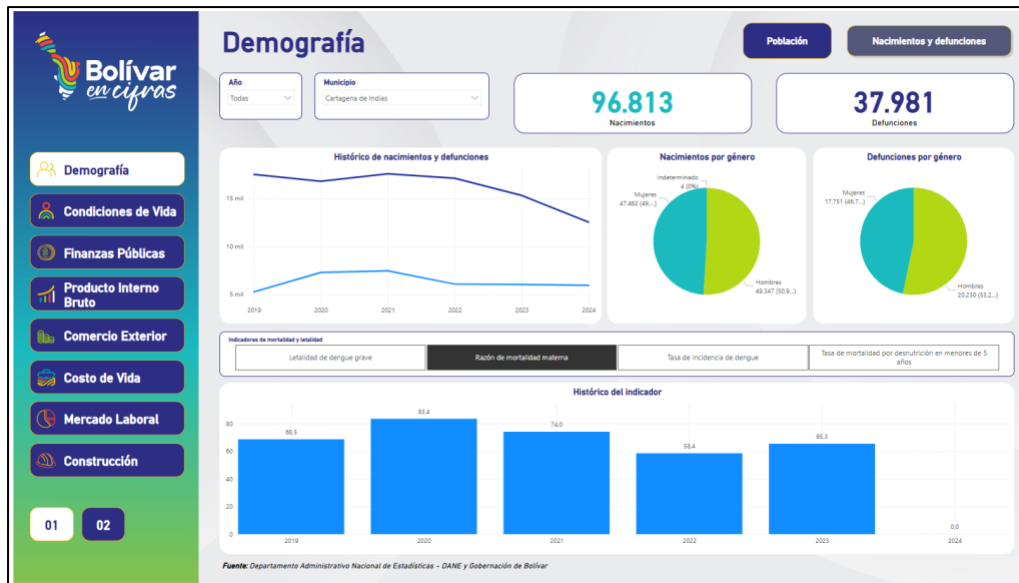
Bolívar en cifras

Demografía

Condiciones de Vida

Finanzas Públicas

Producto Interno Bruto

Comercio Exterior

Costo de Vida

Mercado Laboral

Construcción

01

02

Demografía

Población

Nacimientos y defunciones

Año
Todas

Municipio
Cartagena de Indias

96.813
Nacimientos

37.981
Defunciones

Histórico de nacimientos y defunciones

15 mil
10 mil
5 mil

2019 2020 2021 2022 2023 2024

Nacimientos por género

Indeterminado 4 (0%)
Mujeres 47.462 (49,...)
Hombres 49.347 (50,9...)

Defunciones por género

Mujeres 17.751 (46,7...)
Hombres 20.230 (53,2...)

Indicadores de mortalidad y letalidad

Letalidad de dengue grave

Razón de mortalidad materna

Tasa de incidencia de dengue

Tasa de mortalidad por desnutrición en menores de 5 años

Histórico del indicador

80
60
40
20
0

68,5
83,4
74,0
58,4
65,3
0,0

2019 2020 2021 2022 2023 2024

Fuente: Departamento Administrativo Nacional de Estadísticas - DANE y Gobernación de Bolívar